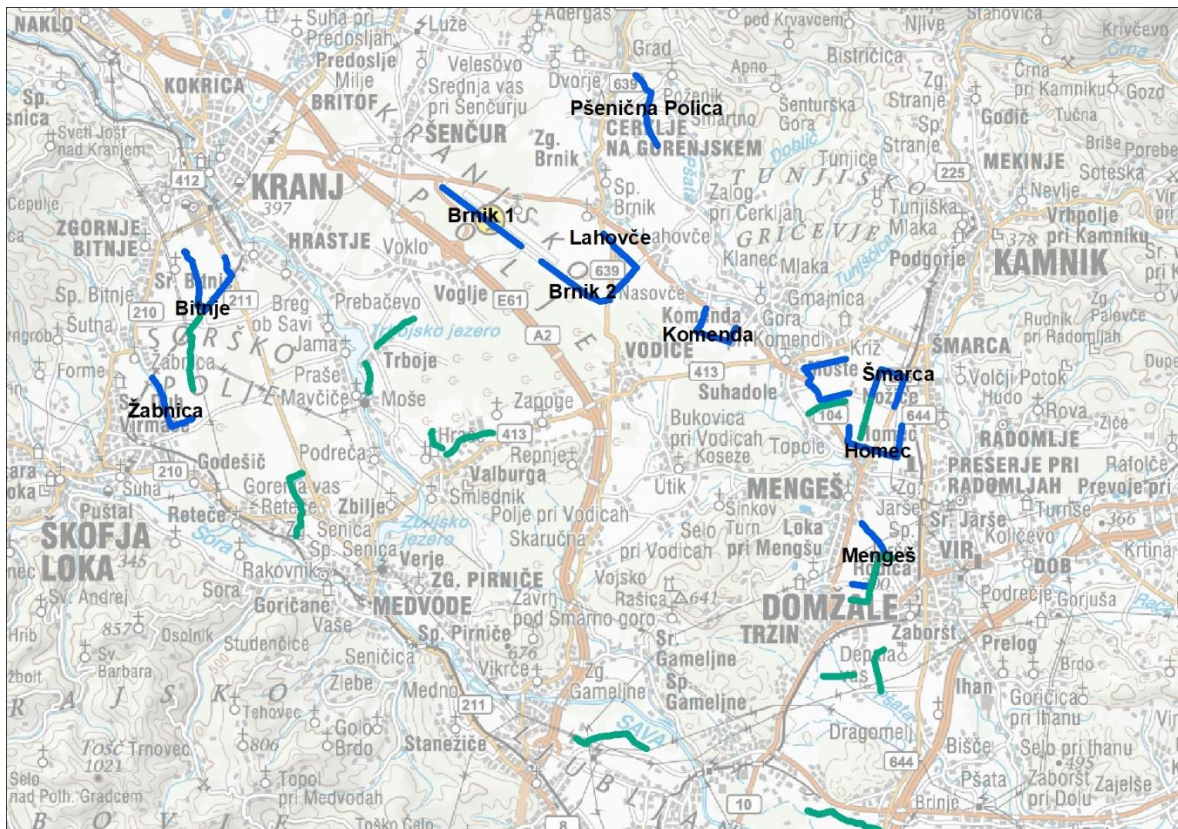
NAKLO
Suha pri Predosljah
Luže
Adergas
pod Krvavcem
Njive
Stahovica
Krivčevo
Predoslje
Grad
Apno
Bistričica
KOKRICA
BRITOF
Milje
Velesovo
Dvorje
639
Zg.
Črna pri Kamniku
Gozd
Sp.
Srednja vas pri Šenčurju
Pšenična Polica
Šenturška Gora
Stranje
Godič
Tučna
Sveti Jošt nad Kranjem
ŠENČUR
Zg. Brnik
CERKLJE NA GORENJSKEM
Sp. Stranje
Briše
Porebe
Tunjice
MEKINJE
412
KRANJ
Sp. Brnik
Zalog pri Cerkljah
225
Soteska
Cepulje
397
Brnik 1
T U N J I Š K O
Tunjiška Mlaka
Nevlje
ZGORNJE BITNJE
HRASTJE
Voklo
Lahovče
G R I Č E V J E
Vrhpolje pri Kamniku
378
KAMNIK
Klanec
Mlaka
Podgorje
Sr. Bitnje
639
Sp. Bitnje
Bitnje
211
Breg ob Savi
Prebačevo
Voglje
E61
Brnik 2
Nasovče
Gmajnica
Šutna
210
Komenda
Rudnik pri Radomljah
Zg. Palovče
S O R Š K O
Jama
Trbojsko jezero
A2
VODICE
Komendi
Križ
ŠMARCA
Forme
Žabnica
Trboje
413
Moste
Šmarca
Volčji Potok
P O L J E
Praše
Mavčiče
Moše
Suhadole
Hudo
Rova
Žabnica
Virmaše
Zapoge
104
Bukovica pri Vodicah
Topole
644
Homec
RADOMLJE
Žiče
Hraše
413
Koseze
Godešič
Podreča
Repnje
Homec
PRESERJE PRI RADOMLJAH
Rafolče
210
Valburga
Utik
MENGEŠ
Prevoje pri
Suha
Gorenja vas
Reteče
Zbilje
Smlednik
Polje pri Vodicah
Sinkov Turn
Loka pri Mengšu
Jarše
Sr. Jarše
Turnše
ŠKOFJA LOKA
345
Sora
Senica
Zbiljsko jezero
Skaručna
Selo pri Vodicah
Kolíčevo
366
Sp. Senica
Verje
Mengeš
VIR
Krtina
Rakovnik
ZG. PIRNIČE
Vojsko
Rašica
641
DOB
Sv. Andrej
Sora
Goričane
MEDVODE
Zavrh pod Šmarno goro
DOMŽALE
Podrečje
Gorjuša
Rača
857
Osolnik
Studenčice
Vaše
Sp. Pirniče
Sr. Gameljne
TRZIN
Zaboršt
Prelog
Hrib
Sv. Barbara
Senična
676
Sp. Gameljne
Depala vas
Brdo
Žlebe
Vikrče
Zg. Gameljne
R A J S K O
Tehovec
Medno
Golo Brdo
211
Ihan
Goričica pri Ihanu
806
SAVA
Pšata
Tošč
Trnovec
1021
Stanežiče
L J U B L J A N A
Dragomelj
Selo nad Polh. Gradcem
Topol pri Medvodah
Toško Čelo
Bišče
Selo pri Ihanu
495
644
Pšata
Zaboršt pri Dolu
Zajelše
10
8
Brinje